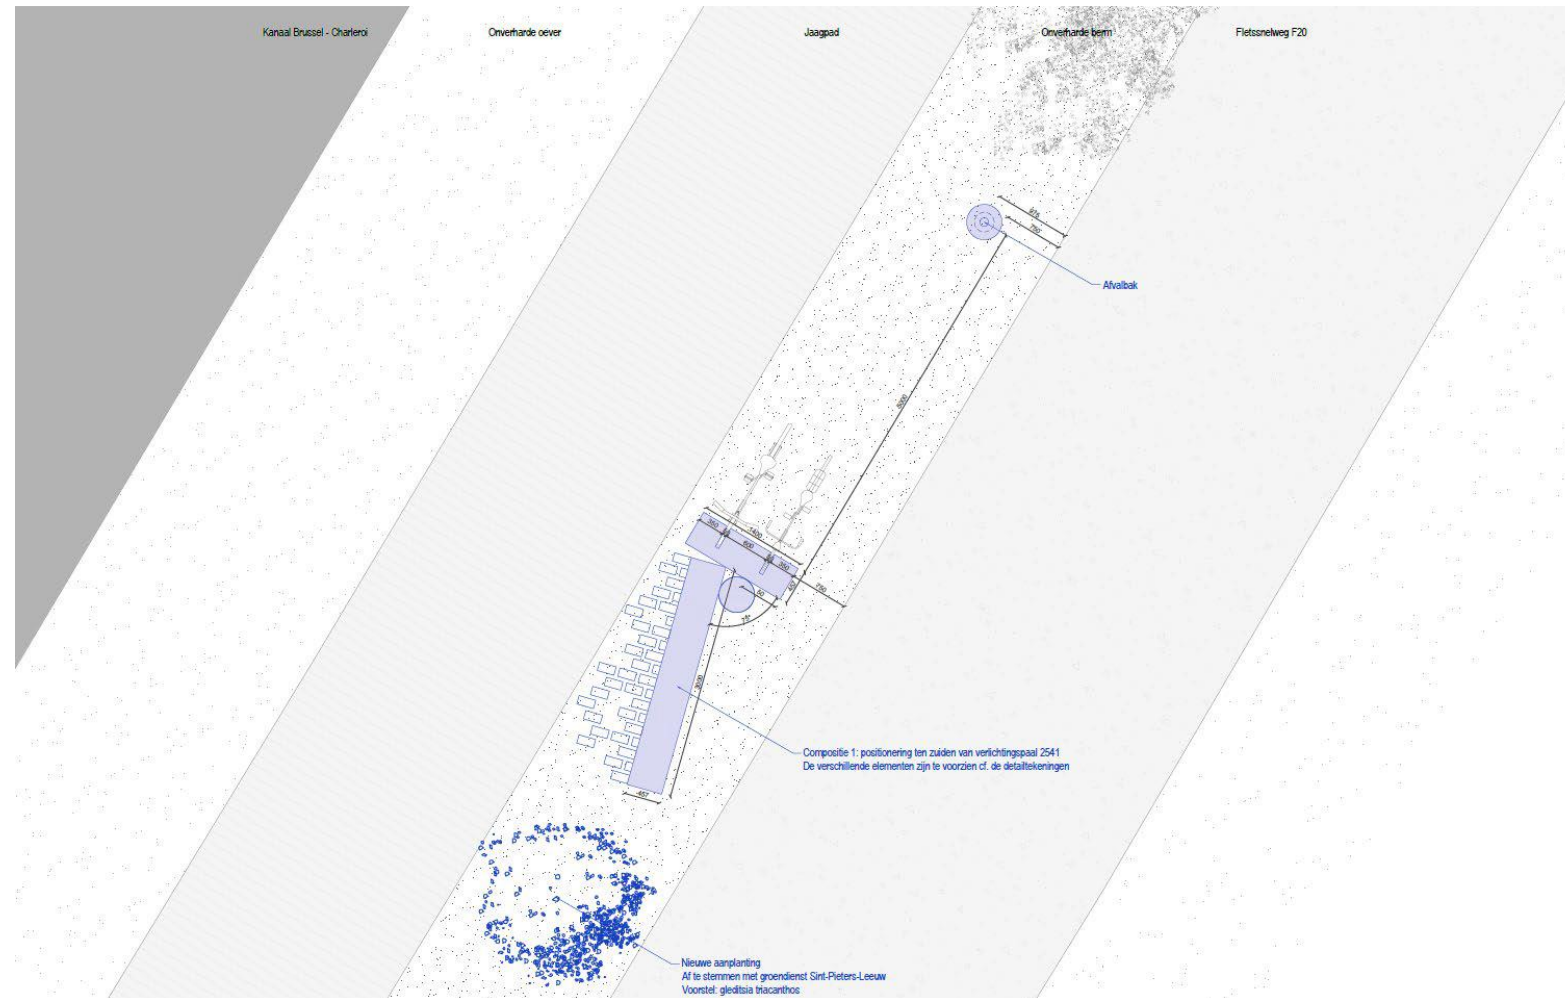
Kanaal Brussel - Charleroi

Onverharde oever

Jaagpad

Onverharde berm

Fietssnelweg F20

Afvalbak

Compositie 1: positionering ten zuiden van verlichtingspaal 2541
De verschillende elementen zijn te voorzien cf. de detailtekeningen

Nieuwe aanplanting
Af te stemmen met groendienst Sint-Pieters-Leeuw
Voorstel: gleditsia triacanthos